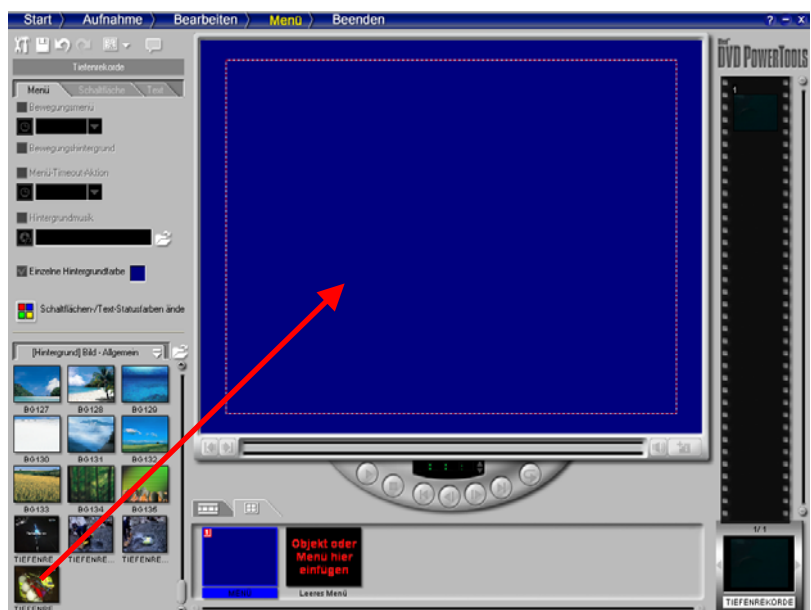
Start Aufnahme Bearbeiten Menü Beenden

? - X

Tiefenrekorde

Menü Schaltfläche Text

Bewegungsmenü

Bewegungshintergrund

Menü-Timeout-Aktion

Hintergrundmusik

Einzelne Hintergrundfarbe

Schaltflächen-/Text-Statusfarben ände

[Hintergrund] Bild - Allgemein

BG127 BG128 BG129

BG130 BG131 BG132

BG133 BG134 BG135

TIEFENRE... TIEFENRE... TIEFENRE...

TIEFENRE

DVD PowerTools

1

1/1

TIEFENREKORDE

Objekt oder Menü hier einfügen

Leeres Menü